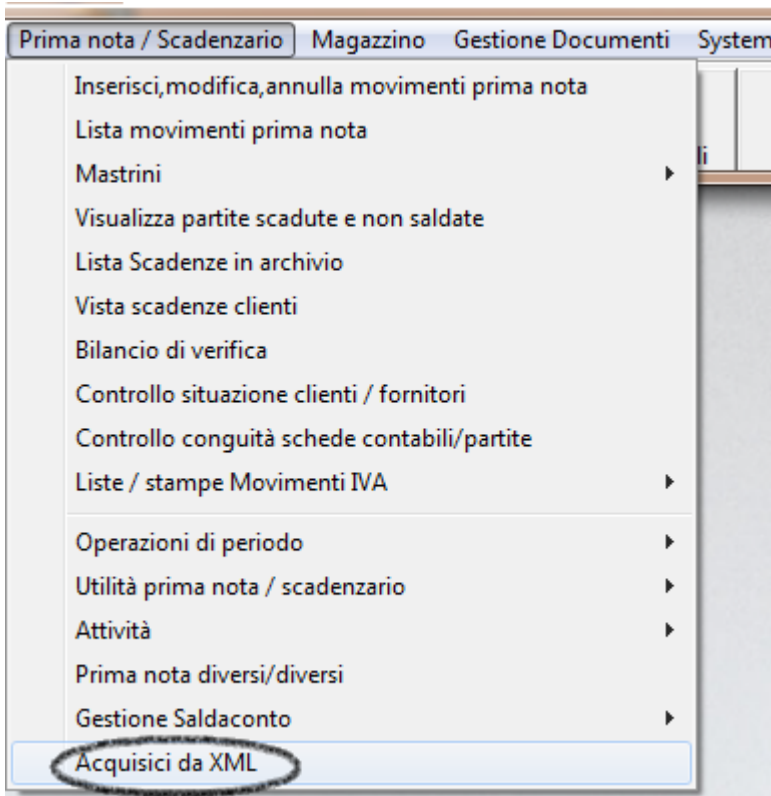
Prima nota / Scadenzario Magazzino Gestione Documenti System

Inserisci,modifica,annulla movimenti prima nota
Lista movimenti prima nota
Mastrini
Visualizza partite scadute e non saldate
Lista Scadenze in archivio
Vista scadenze clienti
Bilancio di verifica
Controllo situazione clienti / fornitori
Controllo conguità schede contabili/partite
Liste / stampe Movimenti IVA
Operazioni di periodo
Utilità prima nota / scadenzario
Attività
Prima nota diversi/diversi
Gestione Saldaconto
Acquisici da XML

li